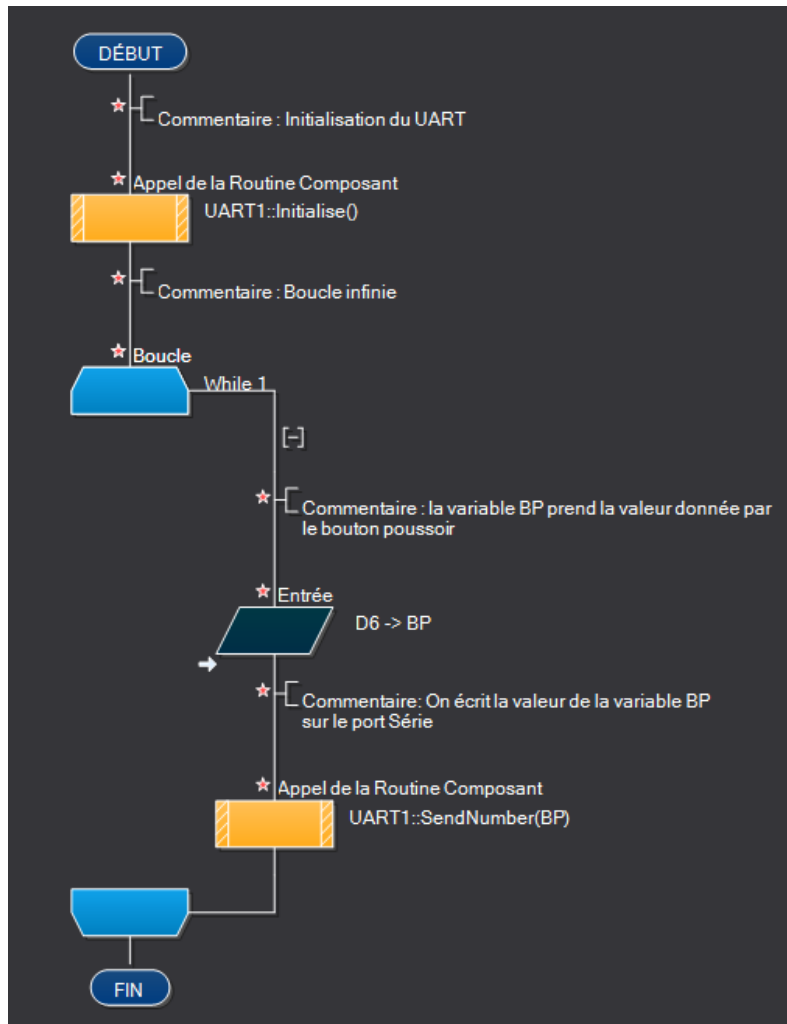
DÉBUT

Commentaire : Initialisation du UART

Appel de la Routine Composant
UART1::Initialise()

Commentaire : Boucle infinie

Boucle
While 1

[–]

Commentaire : la variable BP prend la valeur donnée par le bouton poussoir

Entrée
D6 -> BP

Commentaire: On écrit la valeur de la variable BP sur le port Série

Appel de la Routine Composant
UART1::SendNumber(BP)

FIN